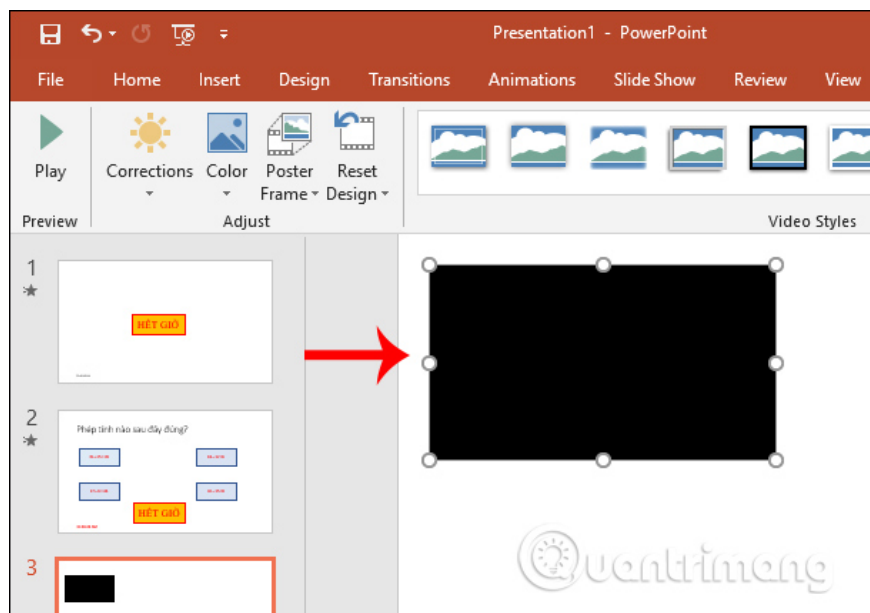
Presentation1 - PowerPoint

File Home Insert Design Transitions Animations Slide Show Review View

Play
Preview

Corrections Color Poster Frame Reset Design
Adjust

Video Styles

1

HẾT GIỜ

2

Phép tính nào sau đây đúng?

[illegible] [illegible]
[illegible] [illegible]

HẾT GIỜ

3

Quantrimang